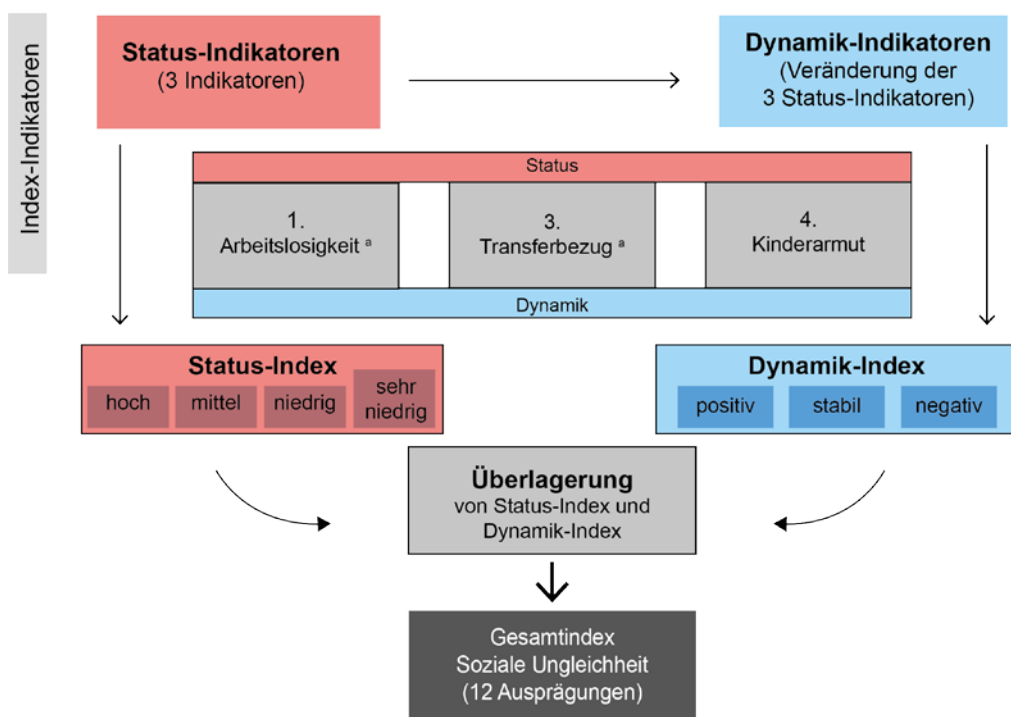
Index-Indikatoren

Status-Indikatoren
(3 Indikatoren)

Dynamik-Indikatoren
(Veränderung der 3 Status-Indikatoren)

Status

1.
Arbeitslosigkeit $^a$

3.
Transferbezug $^a$

4.
Kinderarmut

Dynamik

Status-Index
hoch
mittel
niedrig
sehr niedrig

Dynamik-Index
positiv
stabil
negativ

Überlagerung
von Status-Index und Dynamik-Index

Gesamtindex
Soziale Ungleichheit
(12 Ausprägungen)